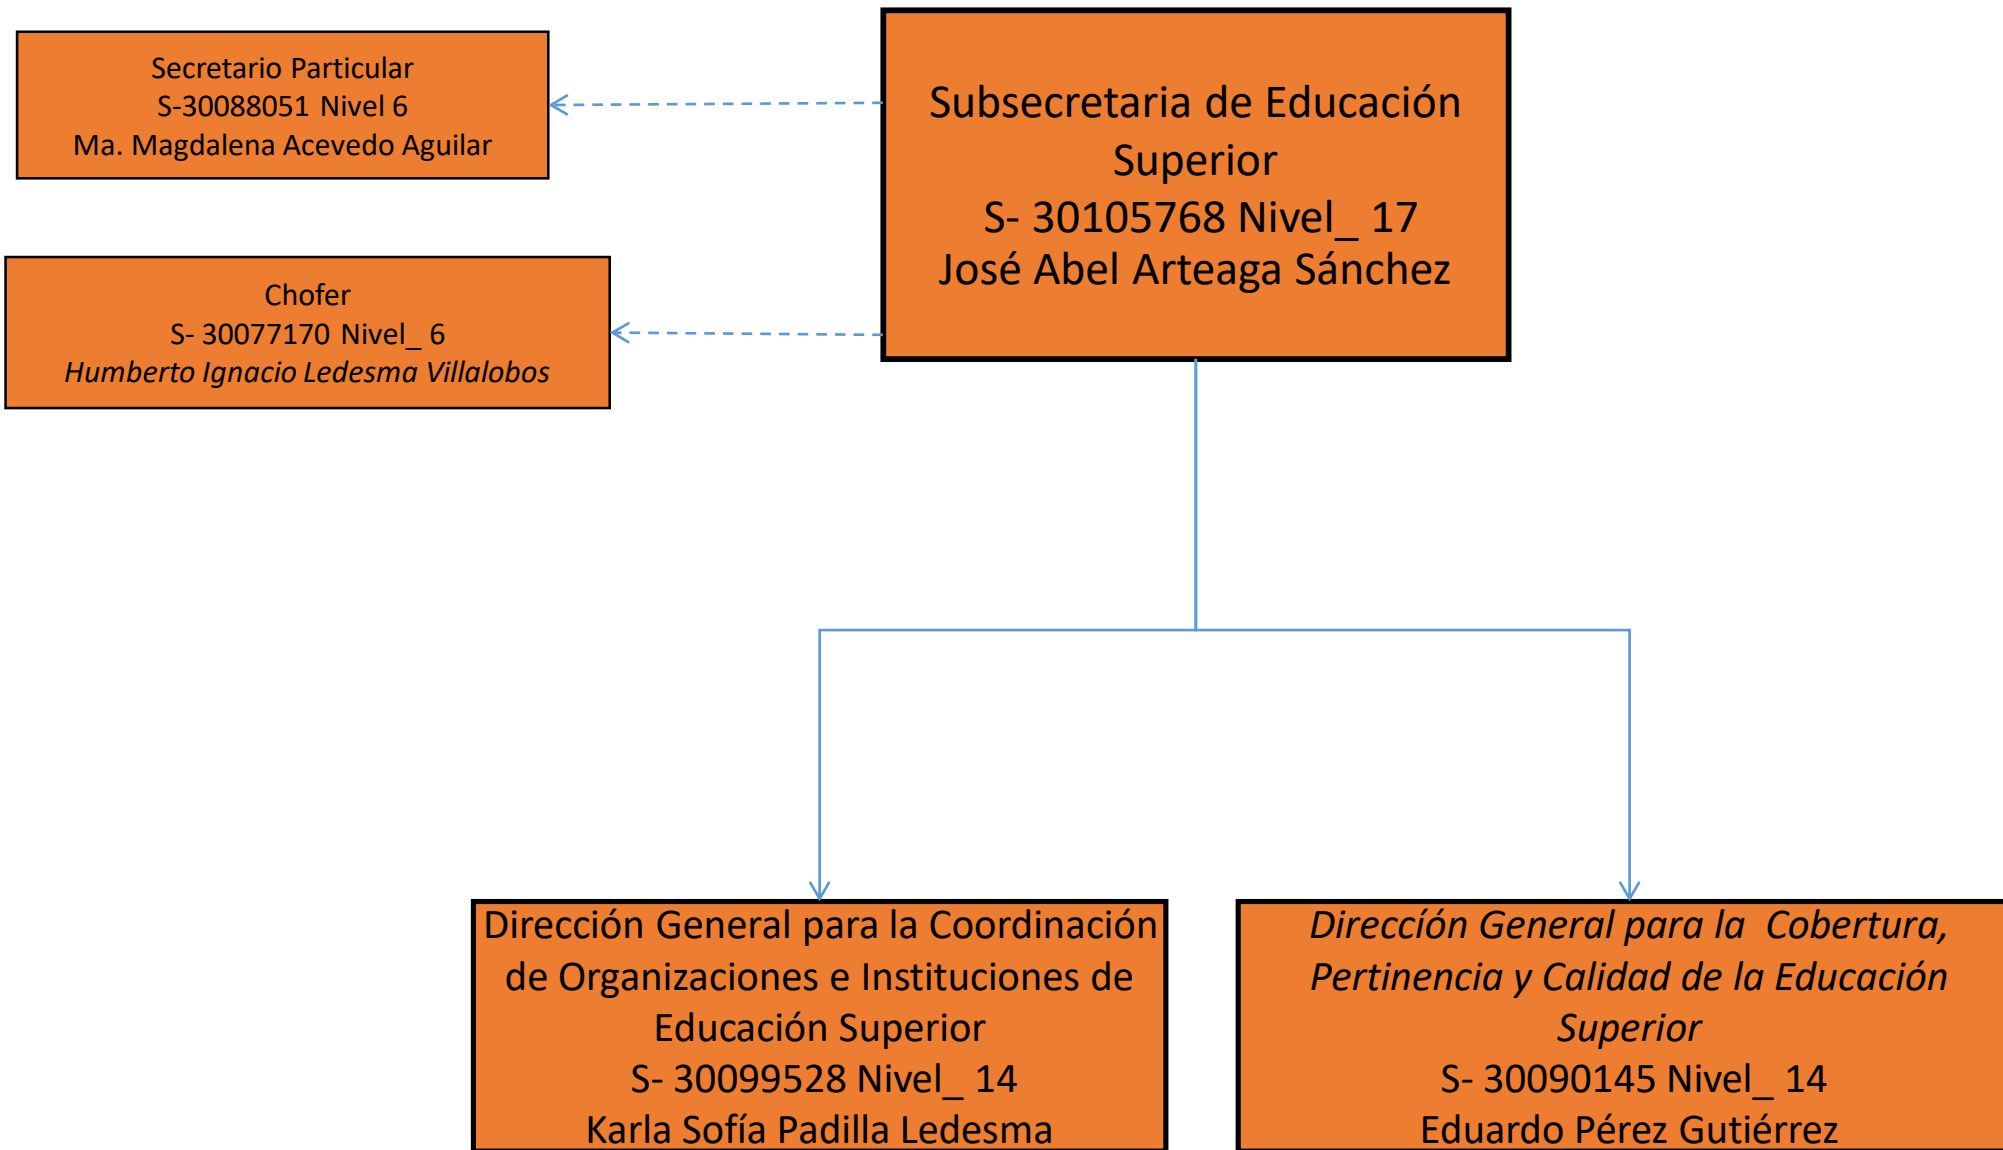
Secretario Particular
S-30088051 Nivel 6
Ma. Magdalena Acevedo Aguilar

Subsecretaria de Educación Superior
S- 30105768 Nivel_ 17
José Abel Arteaga Sánchez

Chofer
S- 30077170 Nivel_ 6
Humberto Ignacio Ledesma Villalobos

Dirección General para la Coordinación de Organizaciones e Instituciones de Educación Superior
S- 30099528 Nivel_ 14
Karla Sofía Padilla Ledesma

Direccíón General para la Cobertura, Pertinencia y Calidad de la Educación Superior
S- 30090145 Nivel_ 14
Eduardo Pérez Gutiérrez